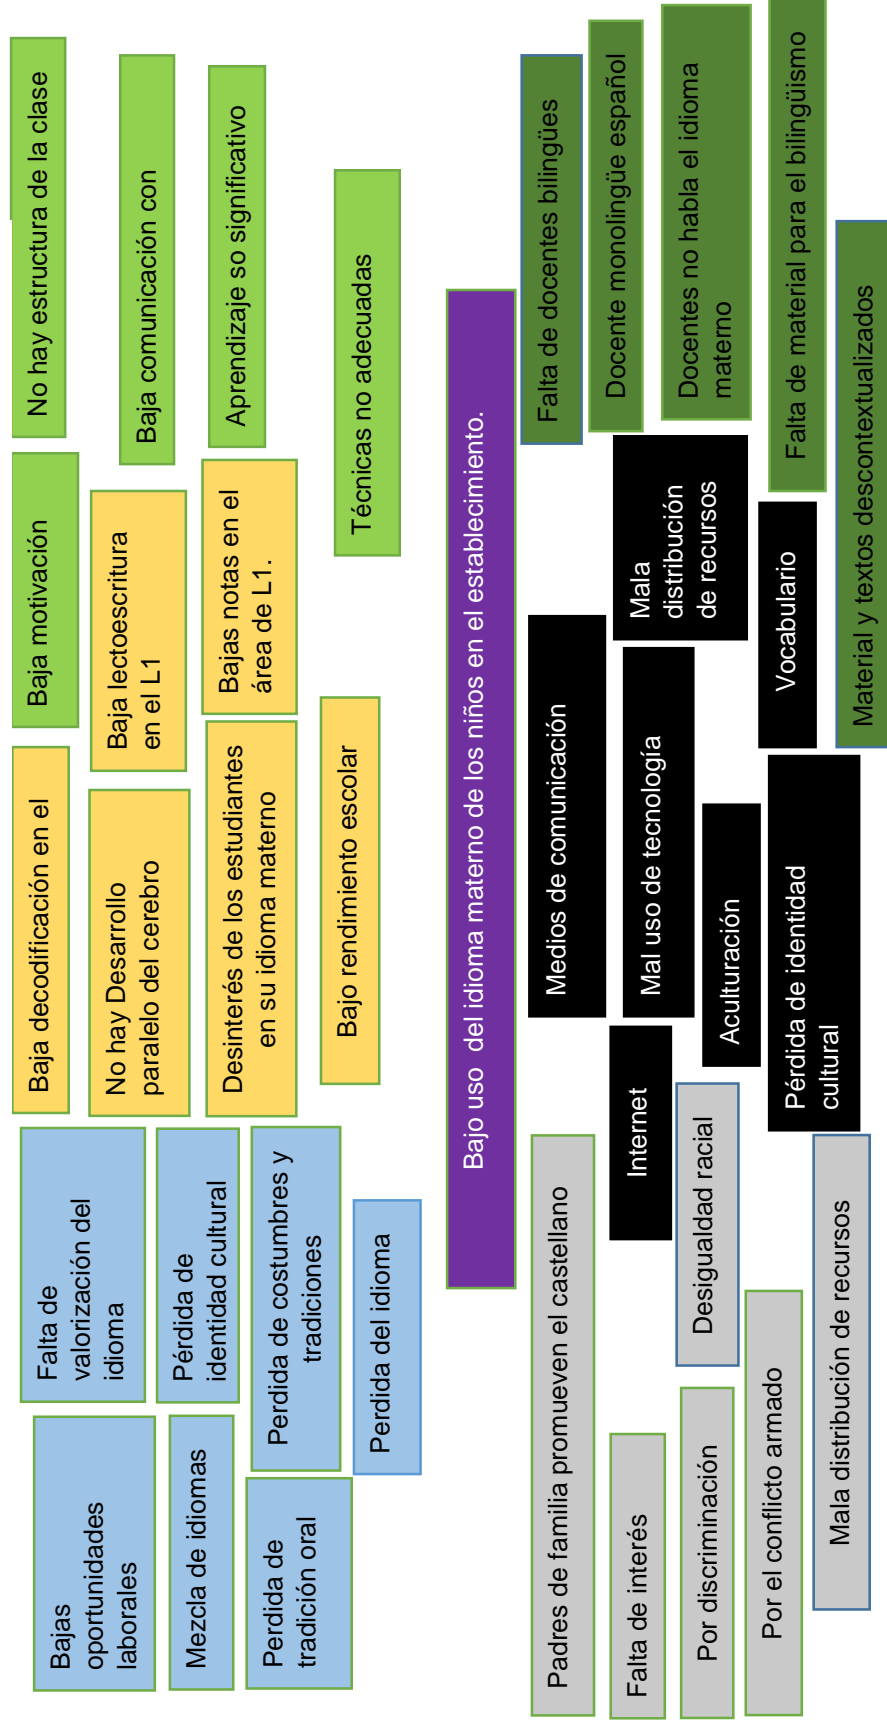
No hay estructura de la clase

Baja comunicación con

Aprendizaje so significativo

Técnicas no adecuadas

Baja motivación

Baja lectoescritura en el L1

Bajas notas en el área de L1.

Bajo rendimiento escolar

Baja decodificación en el

No hay Desarrollo paralelo del cerebro

Desinterés de los estudiantes en su idioma materno

Falta de valorización del idioma

Pérdida de identidad cultural

Perdida de costumbres y tradiciones

Perdida del idioma

Bajas oportunidades laborales

Mezcla de idiomas

Perdida de tradición oral

Bajo uso del idioma materno de los niños en el establecimiento.

Falta de docentes bilingües

Docente monolingüe español

Docentes no habla el idioma materno

Falta de material para el bilingüismo

Material y textos descontextualizados

Mala distribución de recursos

Vocabulario

Medios de comunicación

Mal uso de tecnología

Aculturación

Pérdida de identidad cultural

Internet

Desigualdad racial

Padres de familia promueven el castellano

Falta de interés

Por discriminación

Por el conflicto armado

Mala distribución de recursos